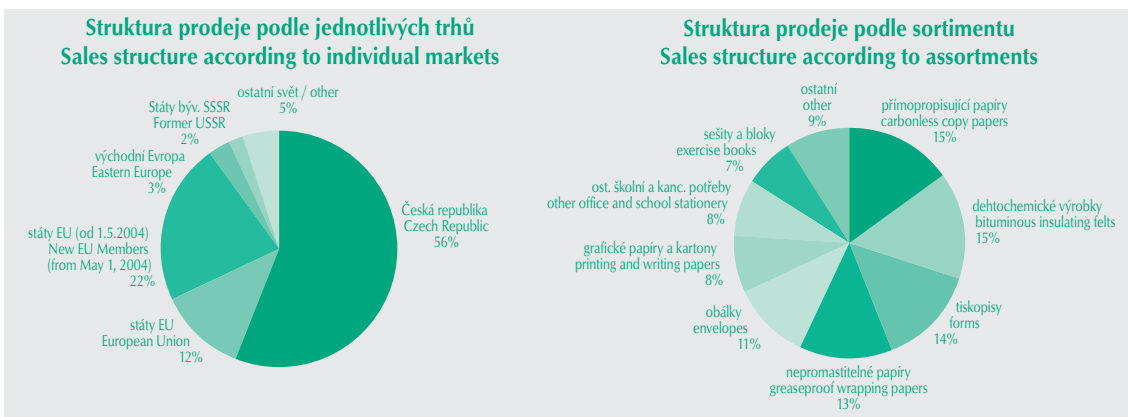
Struktura prodeje podle jednotlivých trhů
Sales structure according to individual markets

ostatní svět / other
5%

Státy býv. SSSR
Former USSR
2%

východní Evropa
Eastern Europe
3%

státy EU (od 1.5.2004)
New EU Members
(from May 1, 2004)
22%

státy EU
European Union
12%

Česká republika
Czech Republic
56%

Struktura prodeje podle sortimentu
Sales structure according to assortments

ostatní
other
9%

přímopropisující papíry
carbonless copy papers
15%

sešity a bloky
exercise books
7%

ost. školní a kanc. potřeby
other office and school stationery
8%

dehtochemické výrobky
bituminous insulating felts
15%

grafické papíry a kartony
printing and writing papers
8%

obálky
envelopes
11%

tiskopisy
forms
14%

nepromastitelné papíry
greaseproof wrapping papers
13%